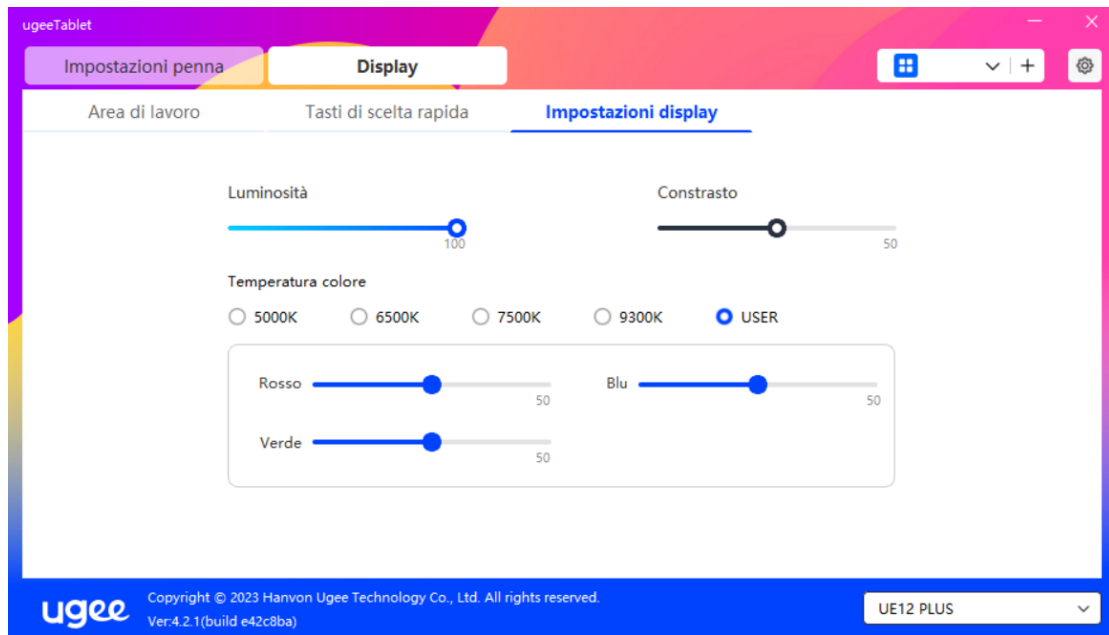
ugeeTablet

Impostazioni penna

Display

Area di lavoro

Tasti di scelta rapida

Impostazioni display

Luminosità

100

Constrasto

50

Temperatura colore

5000K 6500K 7500K 9300K USER

Rosso

50

Blu

50

Verde

50

ugee

Copyright © 2023 Hanvon Ugee Technology Co., Ltd. All rights reserved.
Ver:4.2.1(build e42c8ba)

UE12 PLUS